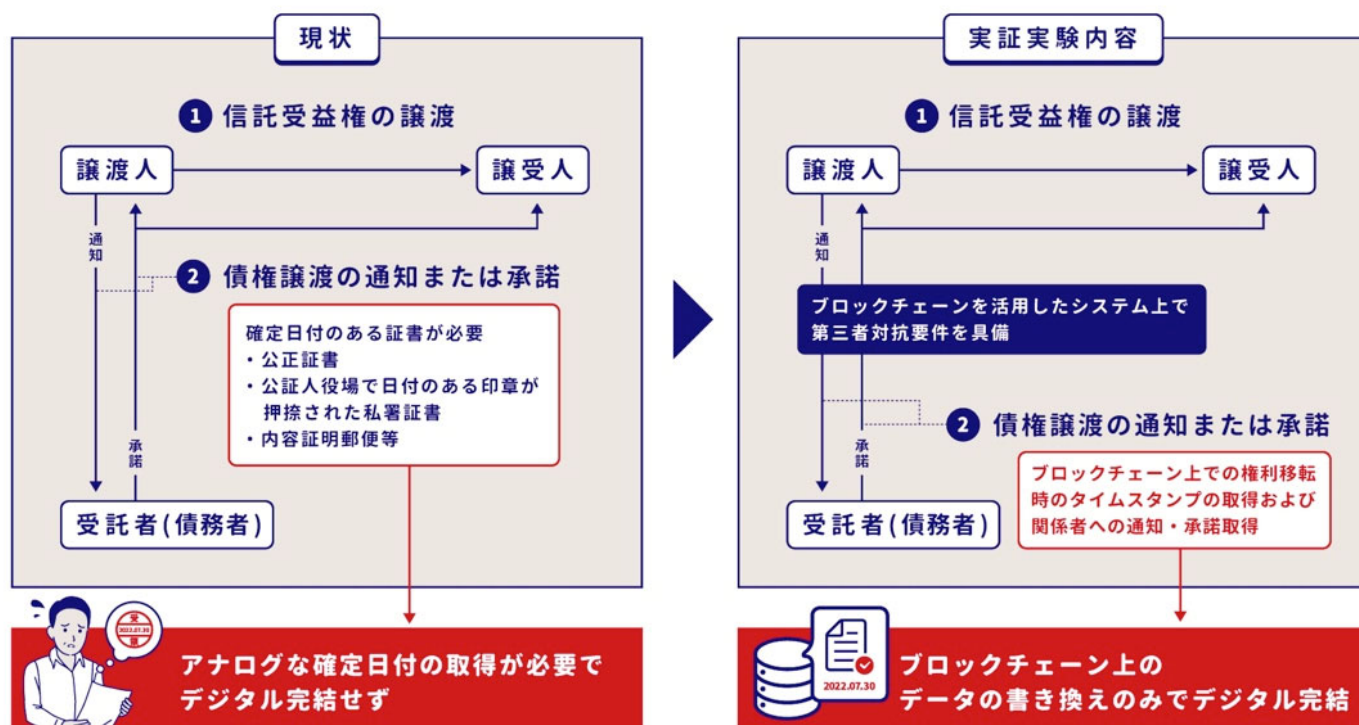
現状

1 信託受益権の譲渡

譲渡人

譲受人

通知

2 債権譲渡の通知または承諾

確定日付のある証書が必要
・公正証書
・公証人役場で日付のある印章が押捺された私署証書
・内容証明郵便等

承諾

受託者(債務者)

受
2022.07.30
理

アナログな確定日付の取得が必要でデジタル完結せず

実証実験内容

1 信託受益権の譲渡

譲渡人

譲受人

通知

ブロックチェーンを活用したシステム上で第三者対抗要件を具備

2 債権譲渡の通知または承諾

承諾

ブロックチェーン上での権利移転時のタイムスタンプの取得および関係者への通知・承諾取得

受託者(債務者)

2022.07.30

ブロックチェーン上のデータの書き換えのみでデジタル完結